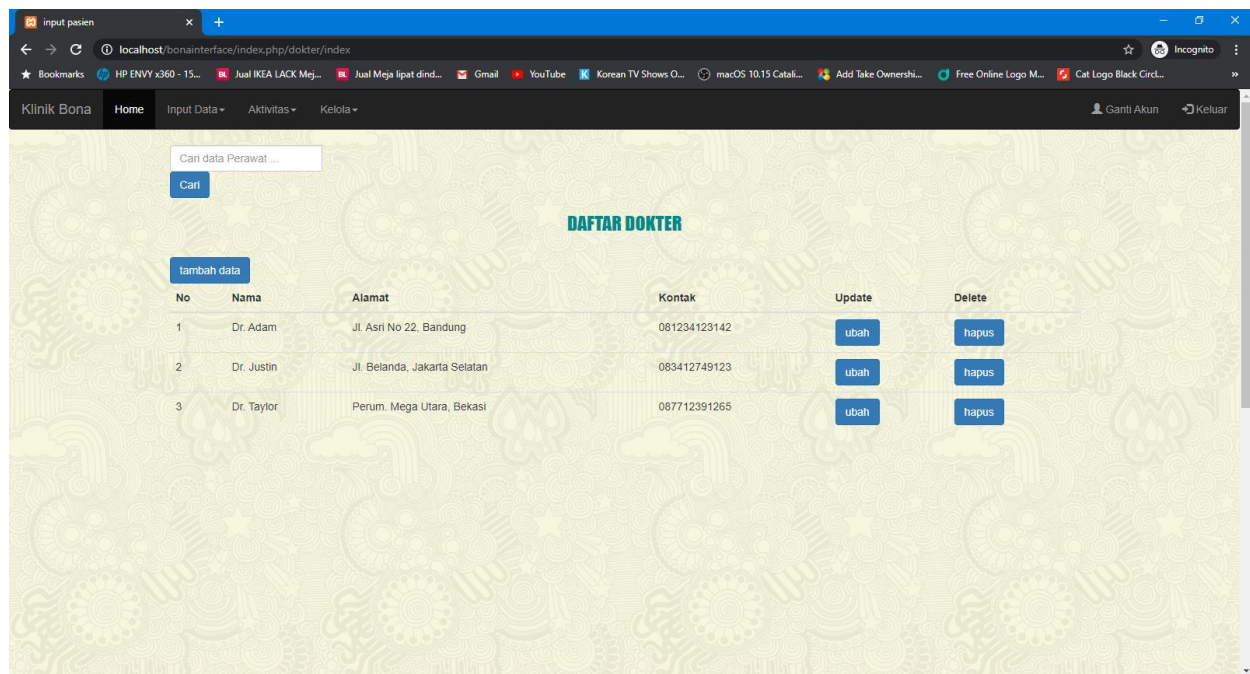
input pasien ×

localhost/bonainterface/index.php/dokter/index

Incognito

Bookmarks HP ENVY x360 - 15... Jual IKEA LACK Mej... Jual Meja lipat dind... Gmail YouTube Korean TV Shows O... macOS 10.15 Catali... Add Take Ownershi... Free Online Logo M... Cat Logo Black Circl...

Klinik Bona Home Input Data Aktivitas Kelola Ganti Akun Keluar

Cari data Perawat ...

Cari

DAFTAR DOKTER

tambah data

| No | Nama | Alamat | Kontak | Update | Delete |
|---|---|---|---|---|---|
| 1 | Dr. Adam | Jl. Asri No 22, Bandung | 081234123142 | ubah | hapus |
| 2 | Dr. Justin | Jl. Belanda, Jakarta Selatan | 083412749123 | ubah | hapus |
| 3 | Dr. Taylor | Perum. Mega Utara, Bekasi | 087712391265 | ubah | hapus |